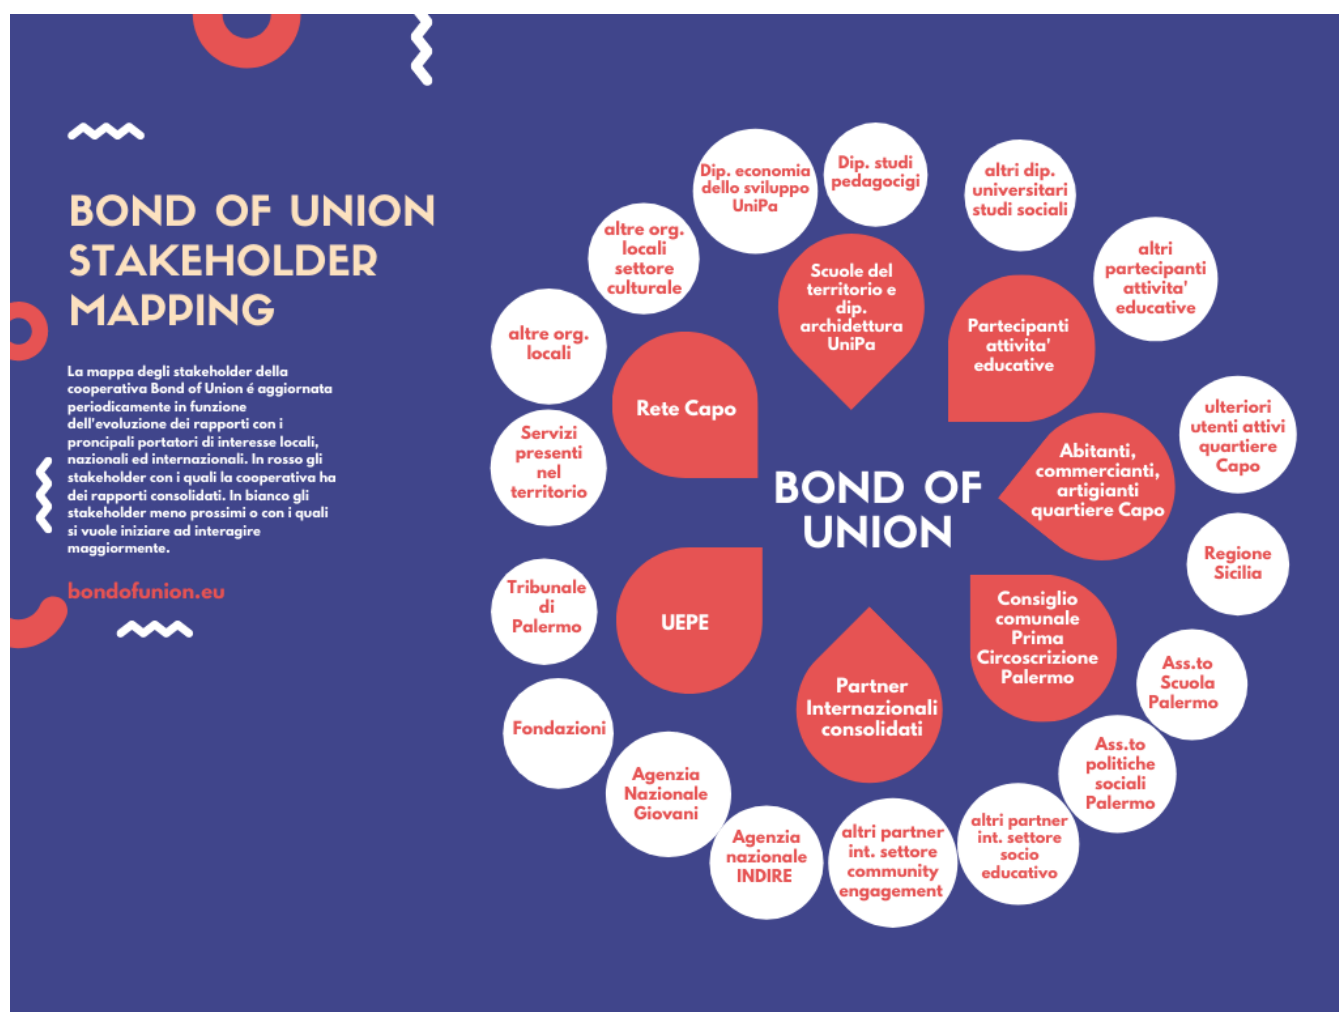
BOND OF UNION STAKEHOLDER MAPPING

La mappa degli stakeholder della cooperativa Bond of Union é aggiornata periodicamente in funzione dell'evoluzione dei rapporti con i principali portatori di interesse locali, nazionali ed internazionali. In rosso gli stakeholder con i quali la cooperativa ha dei rapporti consolidati. In bianco gli stakeholder meno prossimi o con i quali si vuole iniziare ad interagire maggiormente.

bondofunion.eu

BOND OF UNION

Dip. economia dello sviluppo UniPa

Dip. studi pedagocigi

altri dip. universitari studi sociali

altre org. locali settore culturale

Scuole del territorio e dip. archidettura UniPa

altri partecipanti attivita' educative

Partecipanti attivita' educative

altre org. locali

Rete Capo

ulteriori utenti attivi quartiere Capo

Servizi presenti nel territorio

Abitanti, commercianti, artigianti quartiere Capo

Regione Sicilia

Tribunale di Palermo

UEPE

Consiglio comunale Prima Circoscrizione Palermo

Ass.to Scuola Palermo

Partner Internazionali consolidati

Fondazioni

Ass.to politiche sociali Palermo

Agenzia Nazionale Giovani

Agenzia nazionale INDIRE

altri partner int. settore community engagement

altri partner int. settore socio educativo